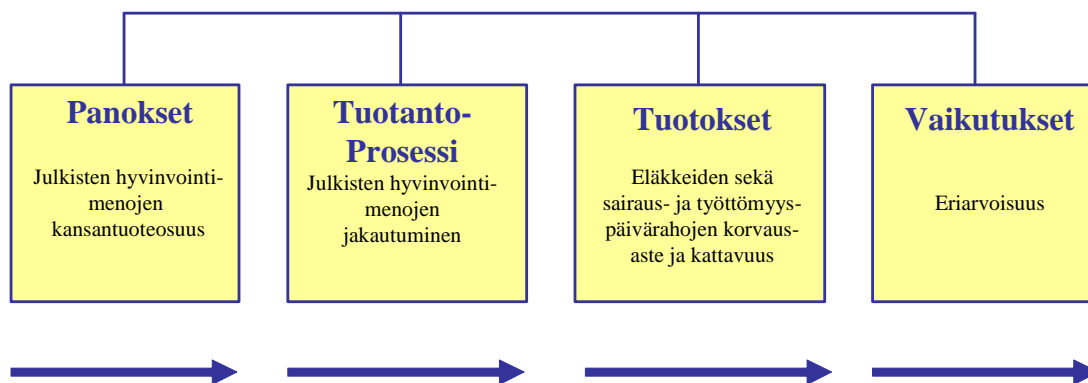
Panokset

Julkisten hyvinvointimenojen kansantuoteosuus

Tuotanto-Prosessi

Julkisten hyvinvointimenojen jakautuminen

Tuotokset

Eläkkeiden sekä sairaus- ja työttömyyspäivärahojen korvausaste ja kattavuus

Vaikutukset

Eriarvoisuus